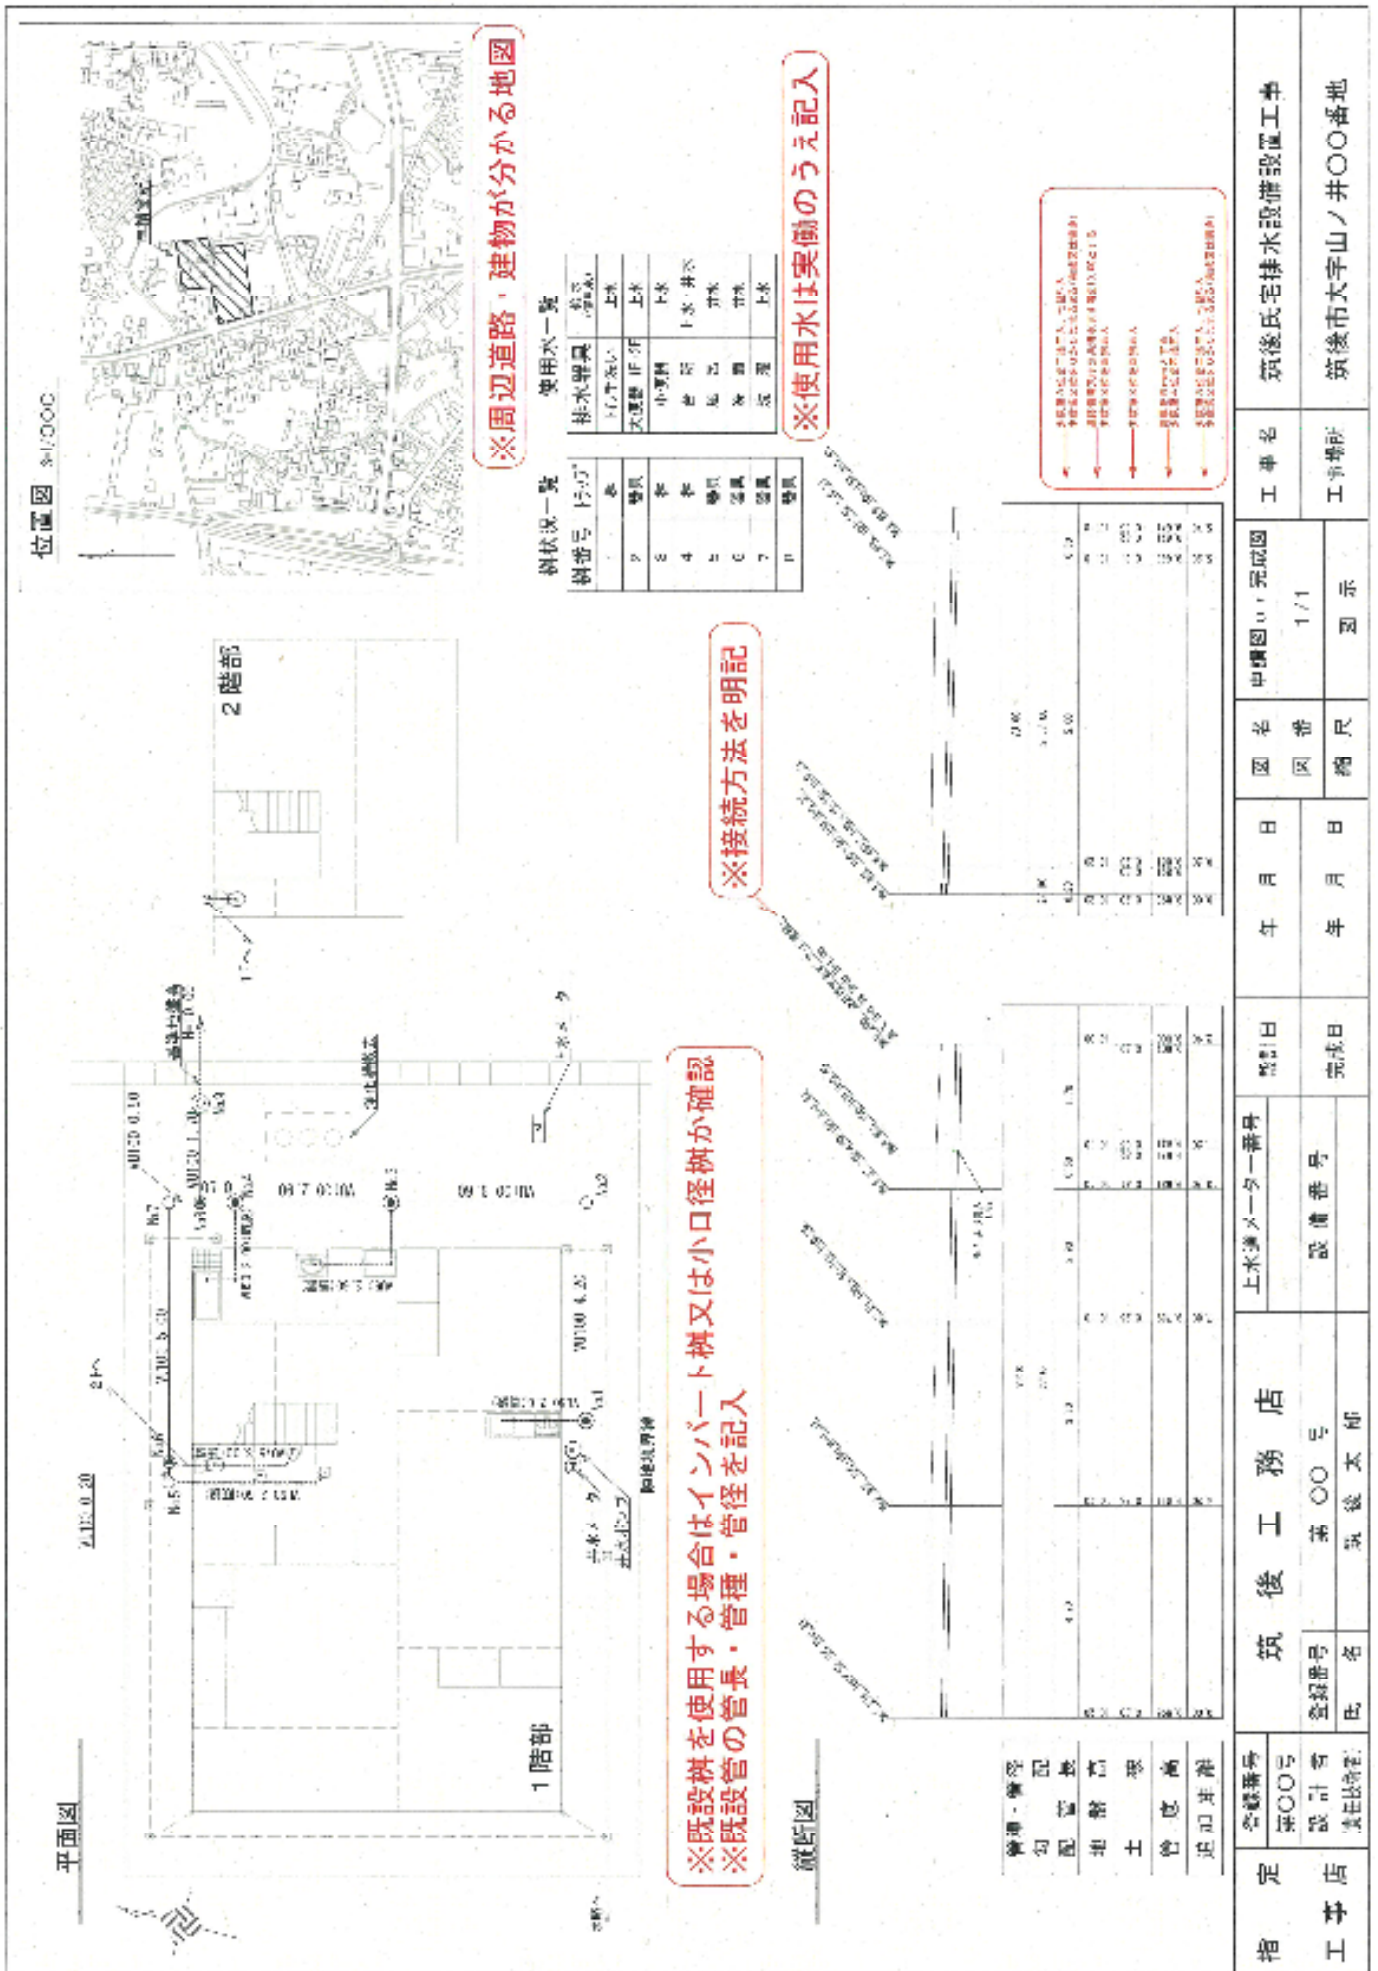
位置図 S=1/00C

※周辺道路，建物が分かる地図

※使用水は実側のうえ記入

桝状況一覧

| 桝番号 | トラップ |
|---|---|
| 1 | 有 |
| 2 | 無 |
| 3 | 有 |
| 4 | 有 |
| 5 | 無 |
| 6 | 無 |
| 7 | 無 |
| 8 | 無 |

使用水一覧

| 排水器具 | 使用水 |
|---|---|
| トイレ | 上水 |
| 大便器 1F 2F | 上水 |
| 小便器 | 上水 |
| | 上水・井水 |
| | 井水 |
| | 井水 |
| | 上水 |

2階部

※接続方法を明記

※既設桝を使用する場合はインバート桝又は小口径桝か確認
※既設管の管長・管種・管径を記入

1階部

平面図

縦断図

工事名 筑後氏宅排水設備設置工事
工事場所 筑後市大字山ノ井〇〇番地

申請図・完成図 1/1
図名
図番
縮尺
図示

年 月 日
年 月 日

竣工日
完成日

上水道メーター番号
設備番号

筑後工務店
第〇〇号
筑後太郎

指定工事店
登録番号 第〇〇号
設計者
責任技術者
登録番号
氏名